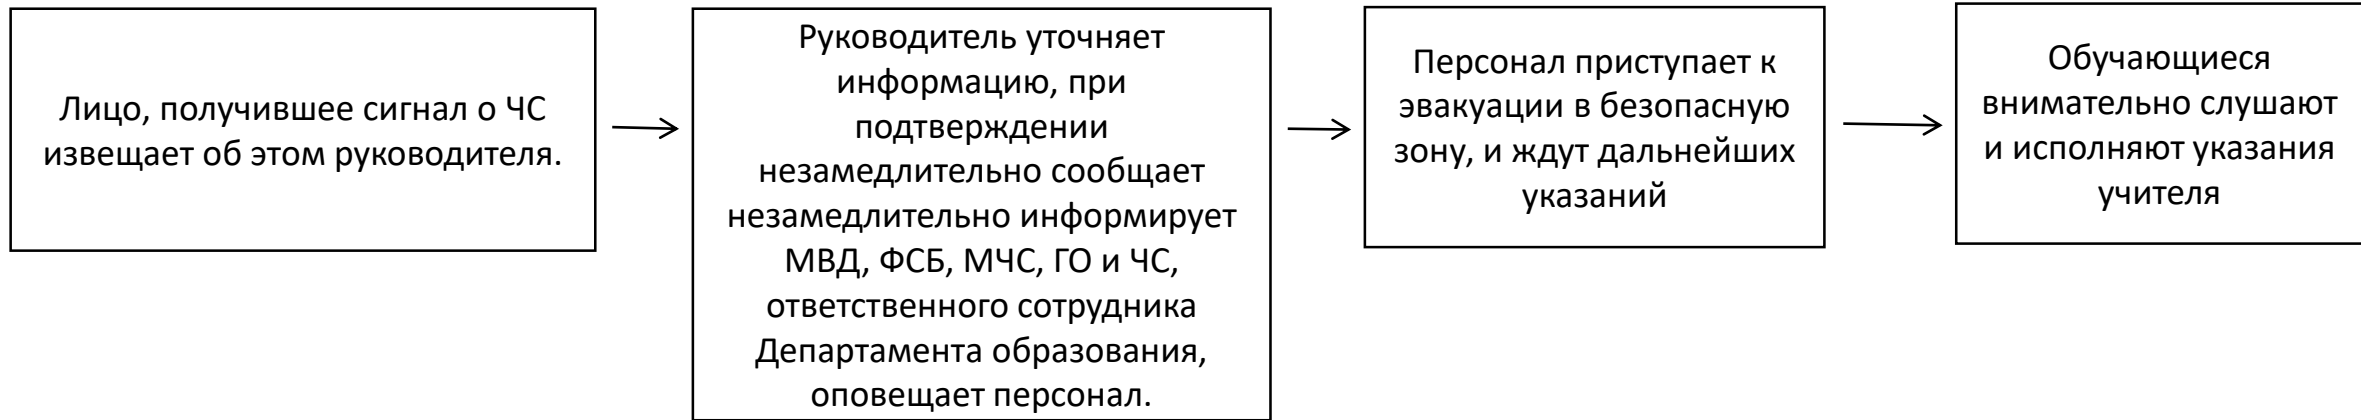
Лицо, получившее сигнал о ЧС извещает об этом руководителя.

Руководитель уточняет информацию, при подтверждении незамедлительно сообщает незамедлительно информирует МВД, ФСБ, МЧС, ГО и ЧС, ответственного сотрудника Департамента образования, оповещает персонал.

Персонал приступает к эвакуации в безопасную зону, и ждут дальнейших указаний

Обучающиеся внимательно слушают и исполняют указания учителя